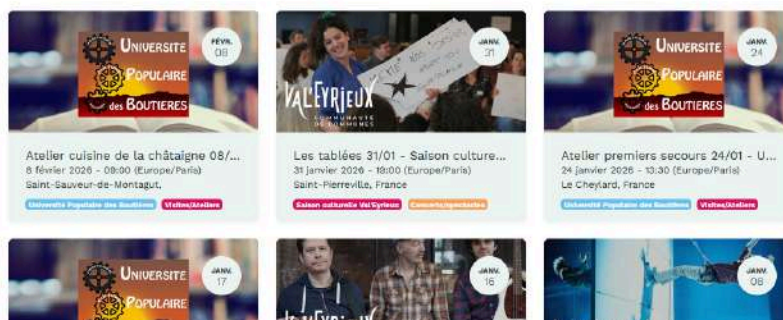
UNIVERSITE POPULAIRE des BOUTIERES

FÉVR. 08

Atelier cuisine de la châtaigne 08/...
8 février 2026 - 09:00 (Europe/Paris)
Saint-Sauveur-de-Montagut,

Université Populaire des Boutières
Visites/Ateliers

JANV. 31

VAL'EYRIEUX COMMUNAUTÉ DE COMMUNES

Les tablées 31/01 - Saison culture...
31 janvier 2026 - 19:00 (Europe/Paris)
Saint-Pierreville, France

Saison culturelle Val'Eyrieux
Concerts/spectacles

UNIVERSITE POPULAIRE des BOUTIERES

JANV. 24

Atelier premiers secours 24/01 - U...
24 janvier 2026 - 13:30 (Europe/Paris)
Le Cheylard, France

Université Populaire des Boutières
Visites/Ateliers

UNIVERSITE POPULAIRE

JANV. 17

JANV. 16

JANV. 08